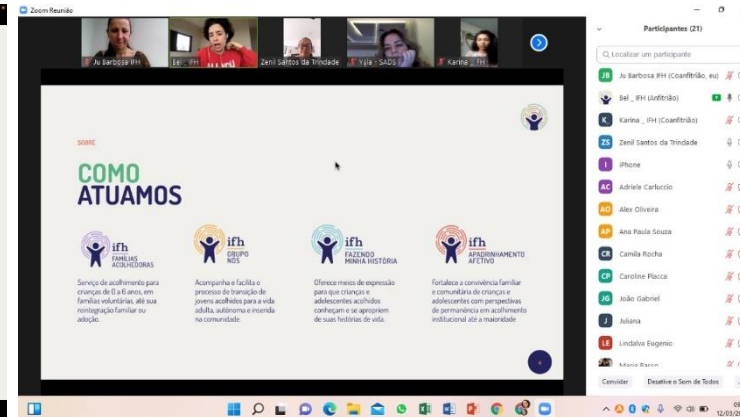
Zoom Reunião

Ju Barbosa IFH
Bel _ IFH
Zenil Santos da Trindade
Yjla - SADS
Karina _ IFH

SOBRE

COMO ATUAMOS

ifh FAMÍLIAS ACOLHEDORAS
Serviço de acolhimento para crianças de 0 a 6 anos, em famílias voluntárias, até sua reintegração familiar ou adoção.

ifh GRUPO NÓS
Acompanha e facilita o processo de transição de jovens acolhidos para a vida adulta, autônoma e inserida na comunidade.

ifh FAZENDO MINHA HISTÓRIA
Oferece meios de expressão para que crianças e adolescentes acolhidos conheçam e se apropriem de suas histórias de vida.

ifh APADRINHAMENTO AFETIVO
Fortalece a convivência familiar e comunitária de crianças e adolescentes com perspectivas de permanência em acolhimento institucional até a maioridade

Participantes (21)
Localizar um participante
JB Ju Barbosa IFH (Coanfitrião, eu)
Bel _ IFH (Anfitrião)
K Karina _ IFH (Coanfitrião)
ZS Zenil Santos da Trindade
I iPhone
AC Adriele Carluccio
AO Alex Oliveira
AP Ana Paula Souza
CR Camila Rocha
CP Caroline Placca
JG João Gabriel
J Juliana
LE Lindalva Eugenio
Maria Barso
Convidar
Desative o Som de Todos
12/03/2